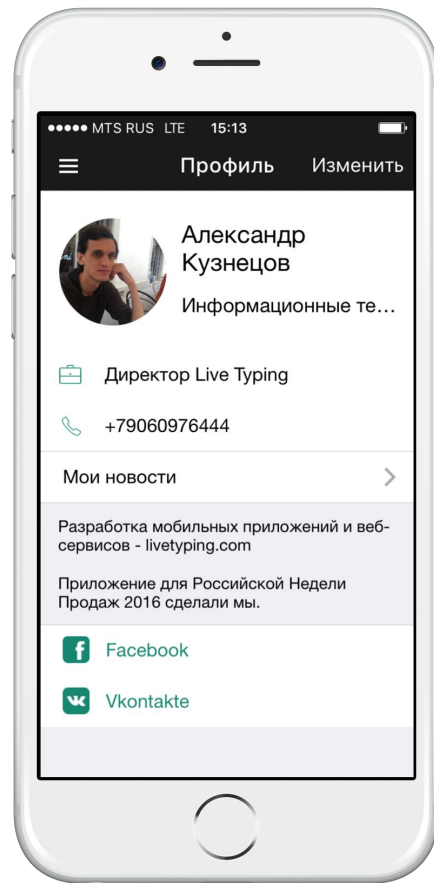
●●●●● MTS RUS LTE 15:13

Профиль Изменить

Александр Кузнецов

Информационные те...

Директор Live Typing

+79060976444

Мои новости

Разработка мобильных приложений и веб-сервисов - livetyping.com

Приложение для Российской Недели Продаж 2016 сделали мы.

Facebook

Vkontakte